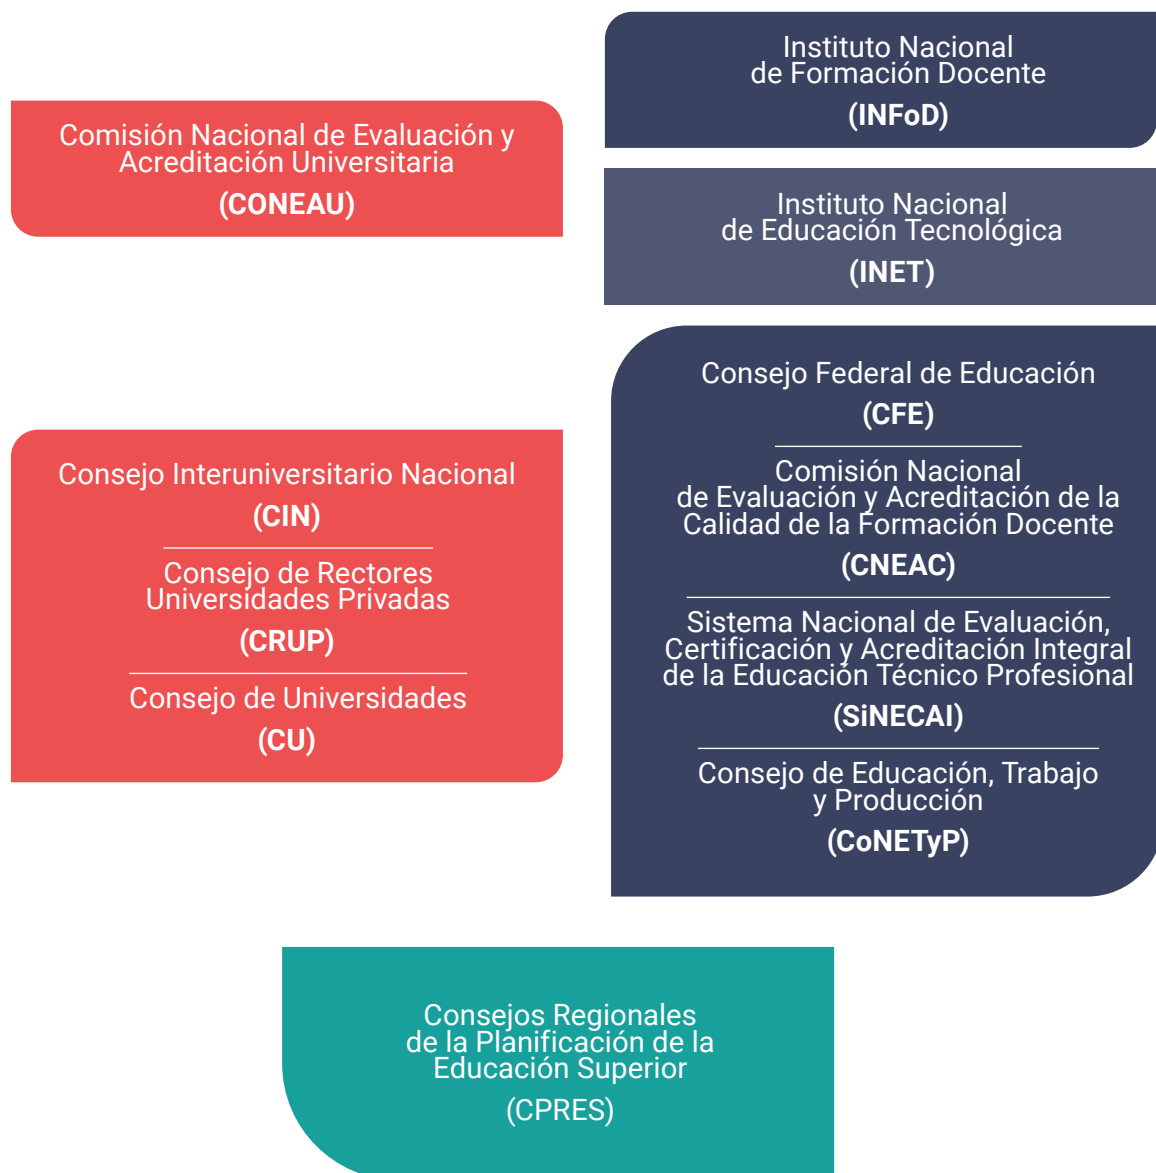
Instituto Nacional de Formación Docente
(INFoD)

Comisión Nacional de Evaluación y Acreditación Universitaria
(CONEAU)

Instituto Nacional de Educación Tecnológica
(INET)

Consejo Federal de Educación
(CFE)

Comisión Nacional de Evaluación y Acreditación de la Calidad de la Formación Docente
(CNEAC)

Sistema Nacional de Evaluación, Certificación y Acreditación Integral de la Educación Técnico Profesional
(SiNECAI)

Consejo de Educación, Trabajo y Producción
(CoNETyP)

Consejo Interuniversitario Nacional
(CIN)

Consejo de Rectores Universidades Privadas
(CRUP)

Consejo de Universidades
(CU)

Consejos Regionales de la Planificación de la Educación Superior
(CPRES)